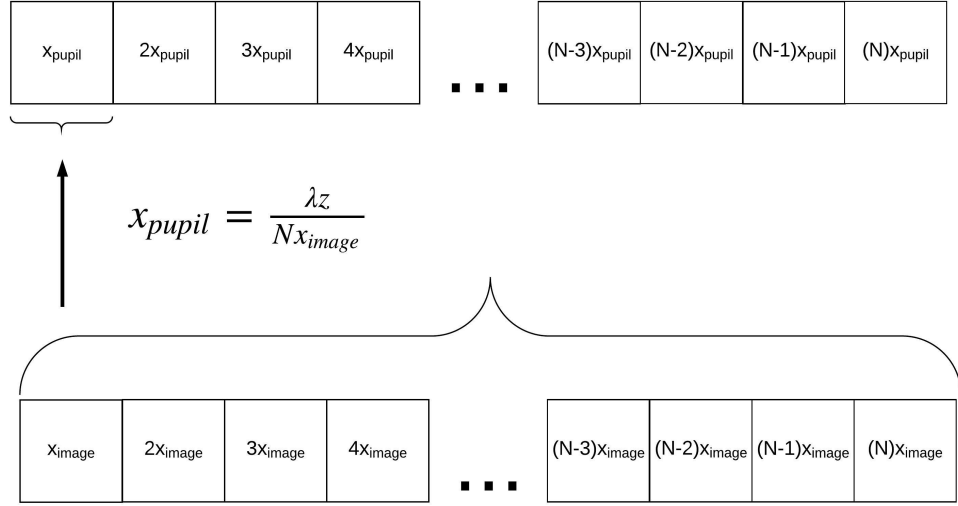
| $x_{pupil}$ | $2x_{pupil}$ | $3x_{pupil}$ | $4x_{pupil}$ |

...

| $(N-3)x_{pupil}$ | $(N-2)x_{pupil}$ | $(N-1)x_{pupil}$ | $(N)x_{pupil}$ |

$x_{pupil} = \frac{\lambda z}{N x_{image}}$

| $x_{image}$ | $2x_{image}$ | $3x_{image}$ | $4x_{image}$ |

...

| $(N-3)x_{image}$ | $(N-2)x_{image}$ | $(N-1)x_{image}$ | $(N)x_{image}$ |